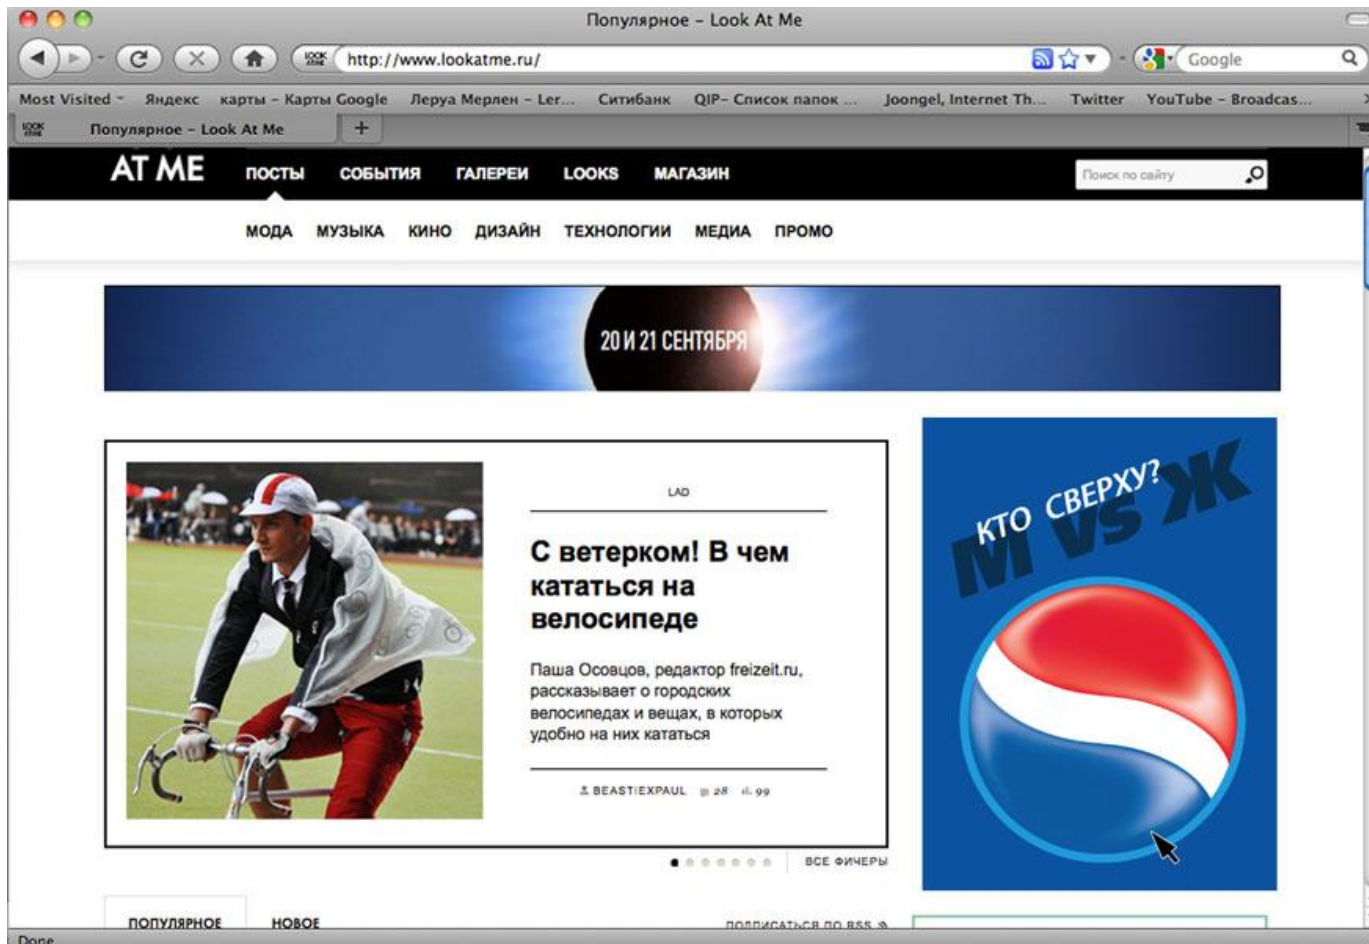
Популярное - Look At Me

http://www.lookatme.ru/

Google

Most Visited Яндекс карты - Карты Google Леруа Мерлен - Ler... Ситибанк QIP- Список папок ... Joongel, Internet Th... Twitter YouTube - Broadcas...

Популярное - Look At Me

AT ME ПОСТЫ СОБЫТИЯ ГАЛЕРЕИ LOOKS МАГАЗИН

Поиск по сайту

МОДА МУЗЫКА КИНО ДИЗАЙН ТЕХНОЛОГИИ МЕДИА ПРОМО

20 И 21 СЕНТЯБРЯ

LAD

С ветерком! В чем кататься на велосипеде

Паша Осовцов, редактор freizeit.ru, рассказывает о городских велосипедах и вещах, в которых удобно на них кататься

BEASTIEXPAUL 28 99

ВСЕ ФИЧЕРЫ

КТО СВЕРХУ? М vs Ж

ПОПУЛЯРНОЕ НОВОЕ

ПОДПИСАТЬСЯ ПО RSS

Done